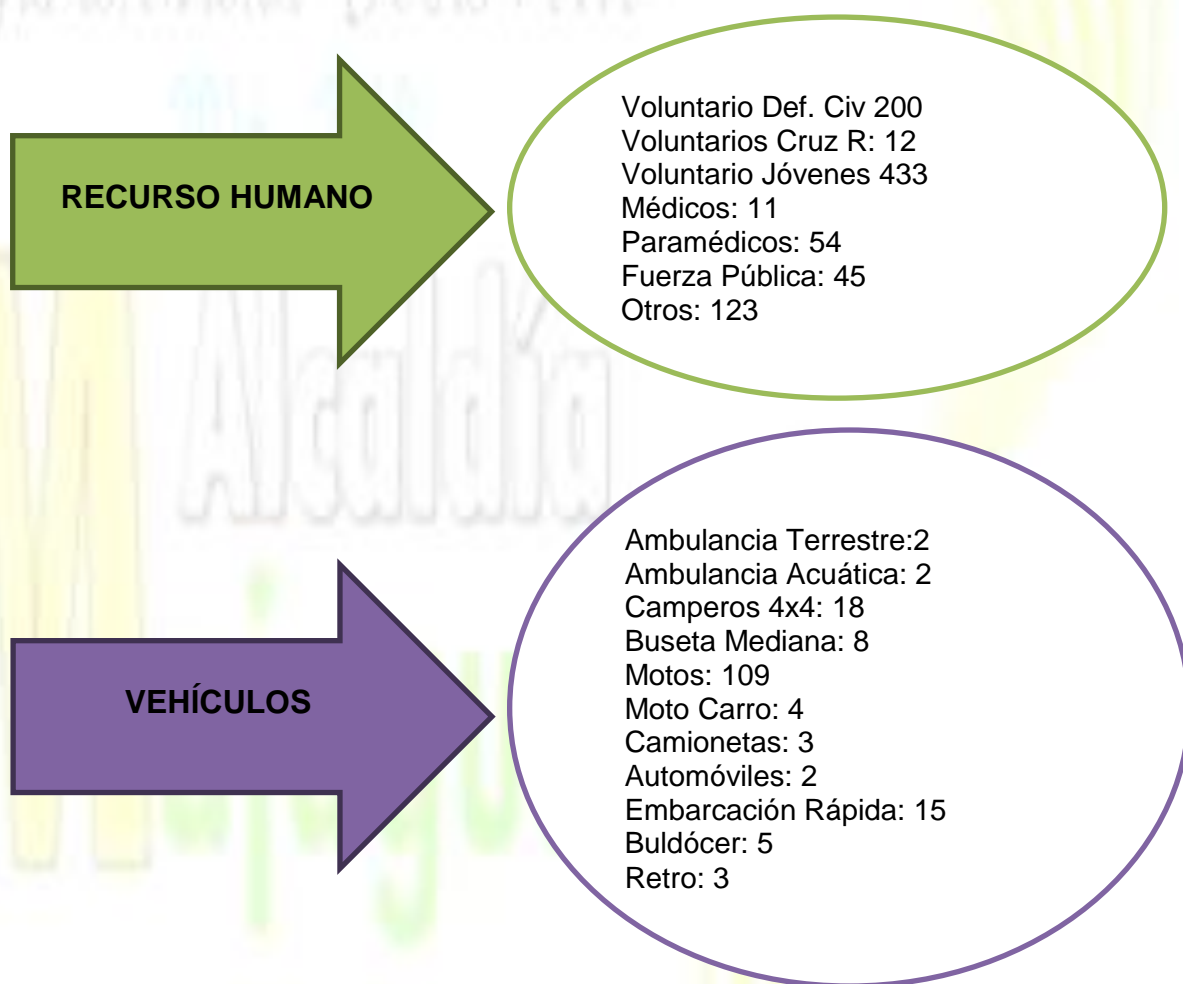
RECURSO HUMANO

Voluntario Def. Civ 200
Voluntarios Cruz R: 12
Voluntario Jóvenes 433
Médicos: 11
Paramédicos: 54
Fuerza Pública: 45
Otros: 123

VEHÍCULOS

Ambulancia Terrestre:2
Ambulancia Acuática: 2
Camperos 4x4: 18
Buseta Mediana: 8
Motos: 109
Moto Carro: 4
Camionetas: 3
Automóviles: 2
Embarcación Rápida: 15
Buldócer: 5
Retro: 3

Alcaldía